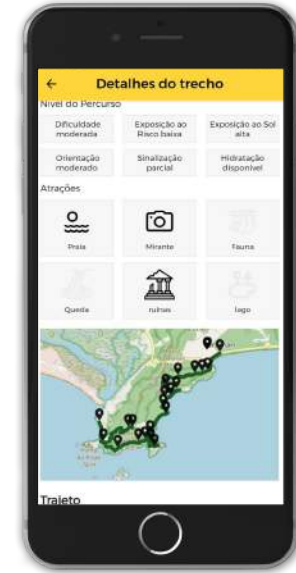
←
Detalhes do trecho

Nível do Percurso

Dificuldade moderada

Exposição ao Risco baixa

Exposição ao Sol alta

Orientação moderado

Sinalização parcial

Hidratação disponível

Atrações

Praia

Mirante

Fauna

Queda

ruínas

lago

Trajeto